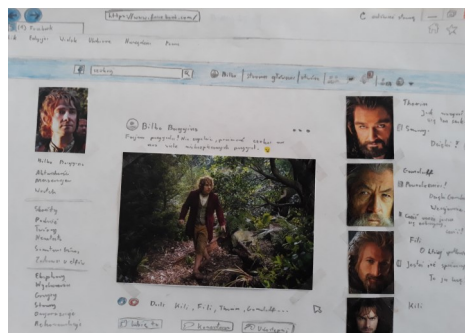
https://www.facebook.com/

Facebook

Plik Edycja Widok Historia Zakładki Narzędzia Pomoc

Bilbo | Strona główna | Znajdź

Bilbo Baggins

Bilbo Baggins

Aktualności

Wiadomości

Wydarzenia

Dzisiaj przygoda! Mój ogród, prawie... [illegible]

Dwalin, Kili, Fili, Thorin, Gandalf...

Lubię to

Komentarz

Udostępnij

Thorin

Smaug

Gandalf

Kili

Fili

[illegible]